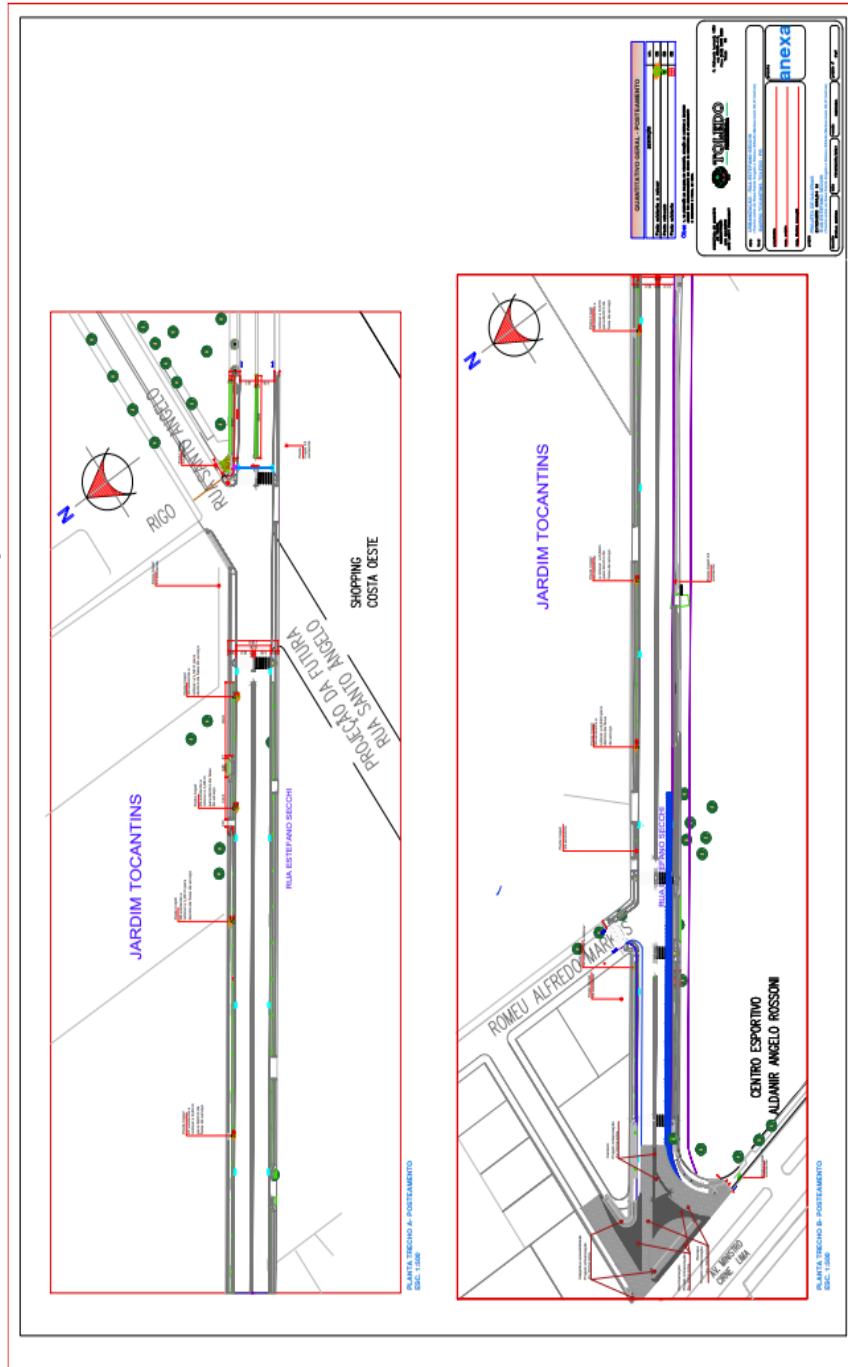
QUANTITATIVO GERAL - POSTEAMENTO

TOLEDO

anexa

JARDIM TOCANTINS

RUA SANTO ANGELO

RIGO

N

SHOPPING COSTA OESTE

PROJEÇÃO DA FUTURA RUA SANTO ANGELO

RUA ESTEFANO SECCHI

PLANTA TRECHO A- POSTEAMENTO
ESC. 1:500

JARDIM TOCANTINS

N

RUA ESTEFANO SECCHI

ROMEU ALFREDO MARKUS

CENTRO ESPORTIVO ALDANIR ANGELO ROSSONI

AV. MINISTRO CIRNE LIMA

PLANTA TRECHO B- POSTEAMENTO
ESC. 1:500